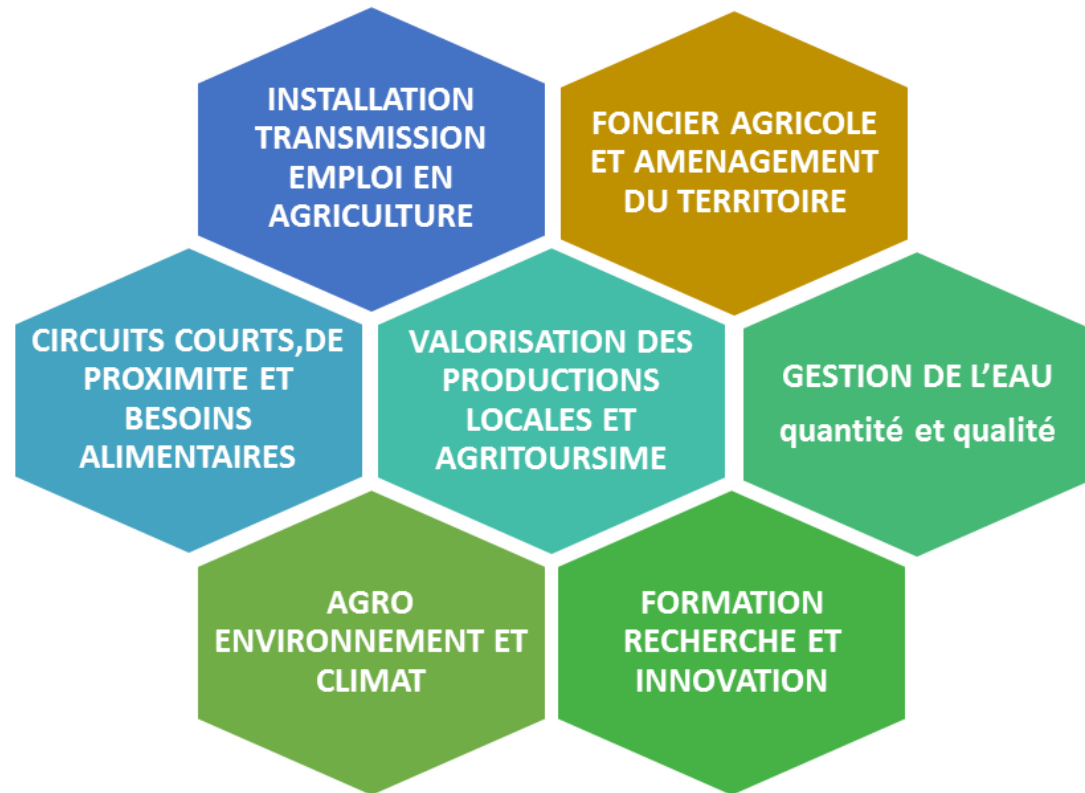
INSTALLATION TRANSMISSION EMPLOI EN AGRICULTURE

FONCIER AGRICOLE ET AMENAGEMENT DU TERRITOIRE

CIRCUITS COURTS,DE PROXIMITE ET BESOINS ALIMENTAIRES

VALORISATION DES PRODUCTIONS LOCALES ET AGRITOURSIME

GESTION DE L'EAU quantité et qualité

AGRO ENVIRONNEMENT ET CLIMAT

FORMATION RECHERCHE ET INNOVATION